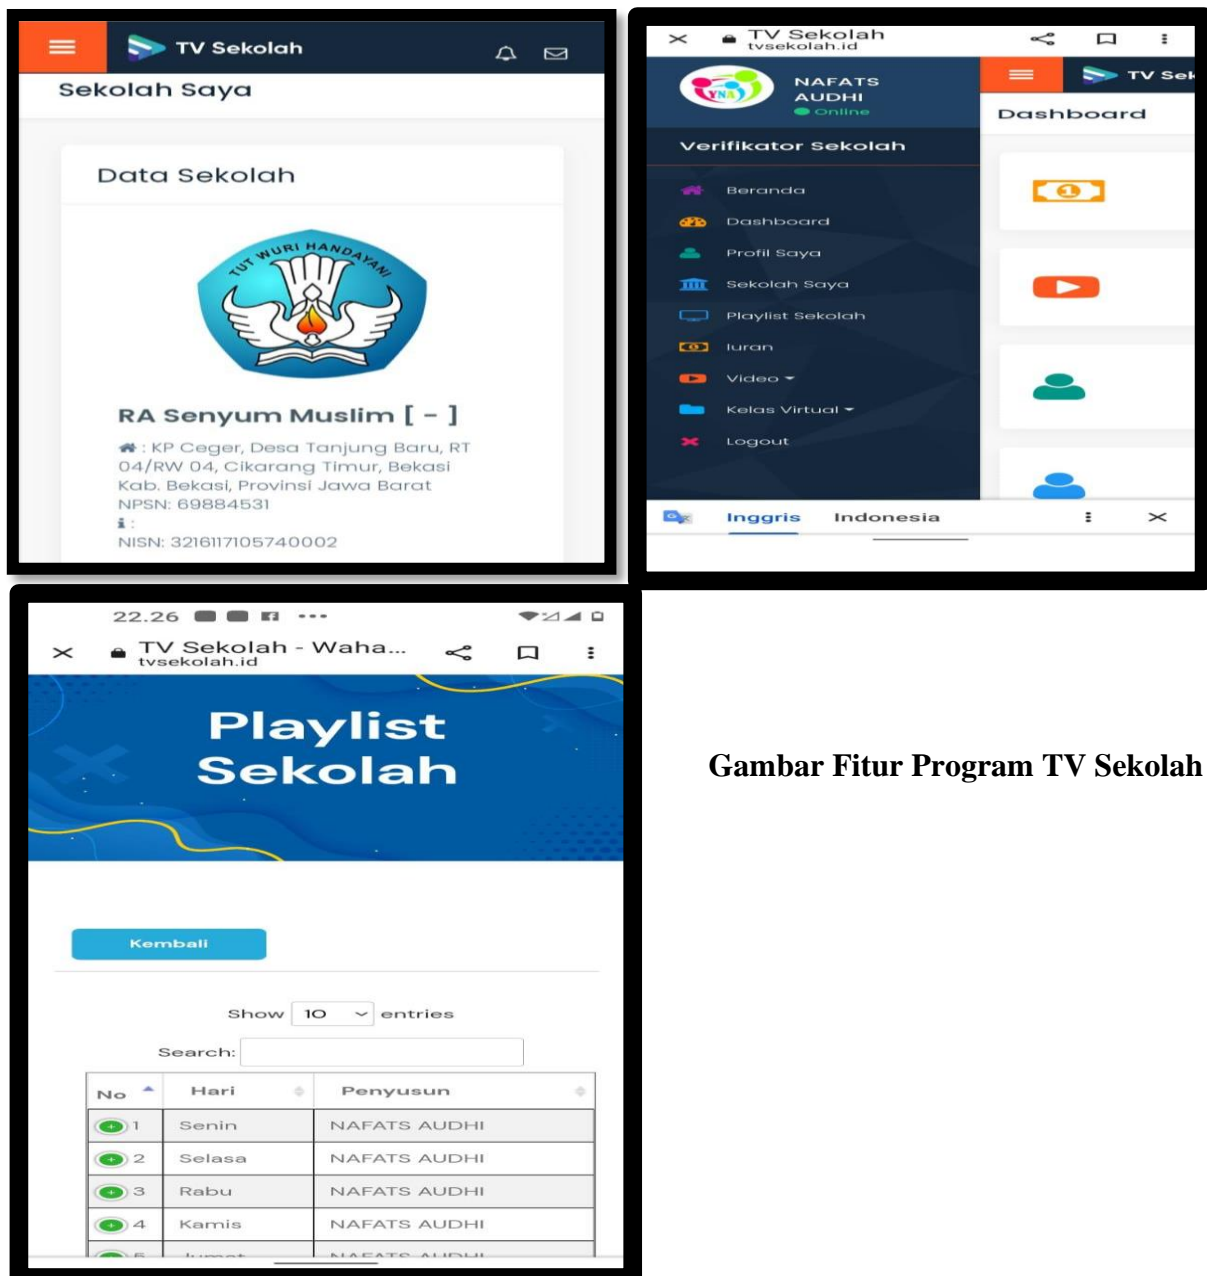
TV Sekolah

Sekolah Saya

Data Sekolah

TUT WURI HANDAYANI

RA Senyum Muslim [ - ]

: KP Ceger, Desa Tanjung Baru, RT 04/RW 04, Cikarang Timur, Bekasi Kab. Bekasi, Provinsi Jawa Barat
NPSN: 69884531
:
NISN: 3216117105740002

TV Sekolah
tvsekolah.id

NAFATS AUDHI
Online

TV Sek

Dashboard

Verifikator Sekolah

Beranda
Dashboard
Profil Saya
Sekolah Saya
Playlist Sekolah
Iuran
Video
Kelas Virtual
Logout

Inggris Indonesia

22.26

TV Sekolah - Waha...
tvsekolah.id

Playlist Sekolah

Kembali

Show 10 entries

Search:

| No | Hari | Penyusun |
|---|---|---|
| 1 | Senin | NAFATS AUDHI |
| 2 | Selasa | NAFATS AUDHI |
| 3 | Rabu | NAFATS AUDHI |
| 4 | Kamis | NAFATS AUDHI |
| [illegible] | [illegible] | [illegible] |

Gambar Fitur Program TV Sekolah